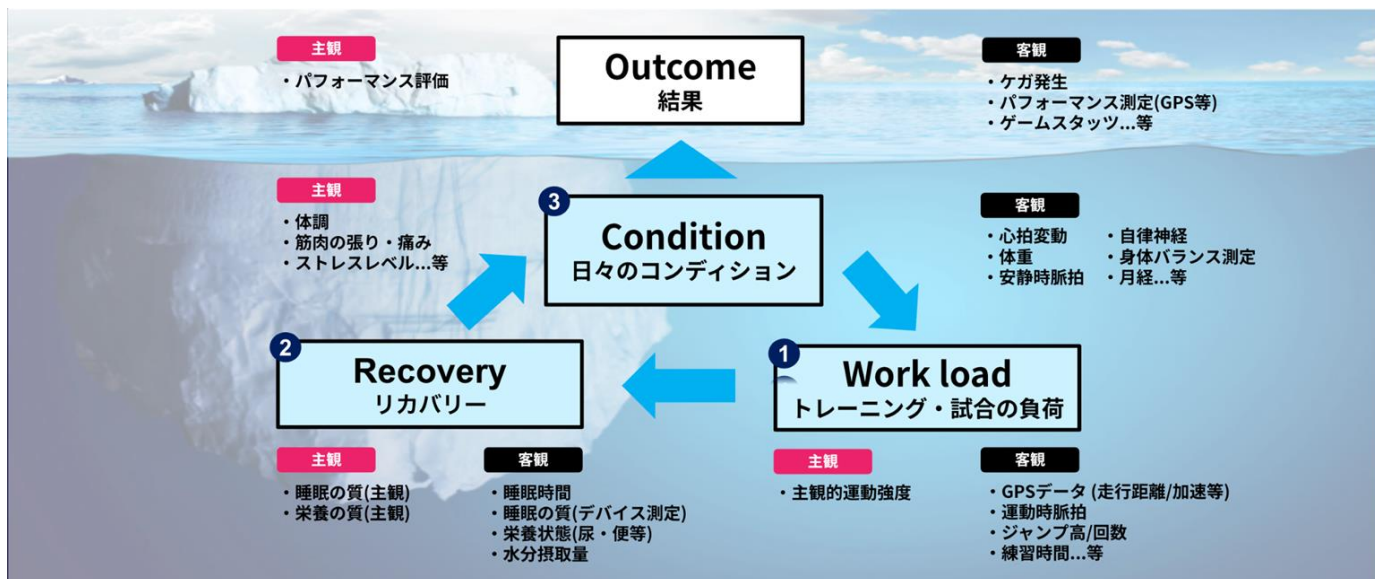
主観
・パフォーマンス評価

Outcome
結果

客観
・ケガ発生
・パフォーマンス測定(GPS等)
・ゲームスタッツ…等

主観
・体調
・筋肉の張り・痛み
・ストレスレベル…等

3
Condition
日々のコンディション

客観
・心拍変動
・体重
・安静時脈拍
・自律神経
・身体バランス測定
・月経…等

2
Recovery
リカバリー

1
Work load
トレーニング・試合の負荷

主観
・睡眠の質(主観)
・栄養の質(主観)

客観
・睡眠時間
・睡眠の質(デバイス測定)
・栄養状態(尿・便等)
・水分摂取量

主観
・主観的運動強度

客観
・GPSデータ (走行距離/加速等)
・運動時脈拍
・ジャンプ高/回数
・練習時間…等